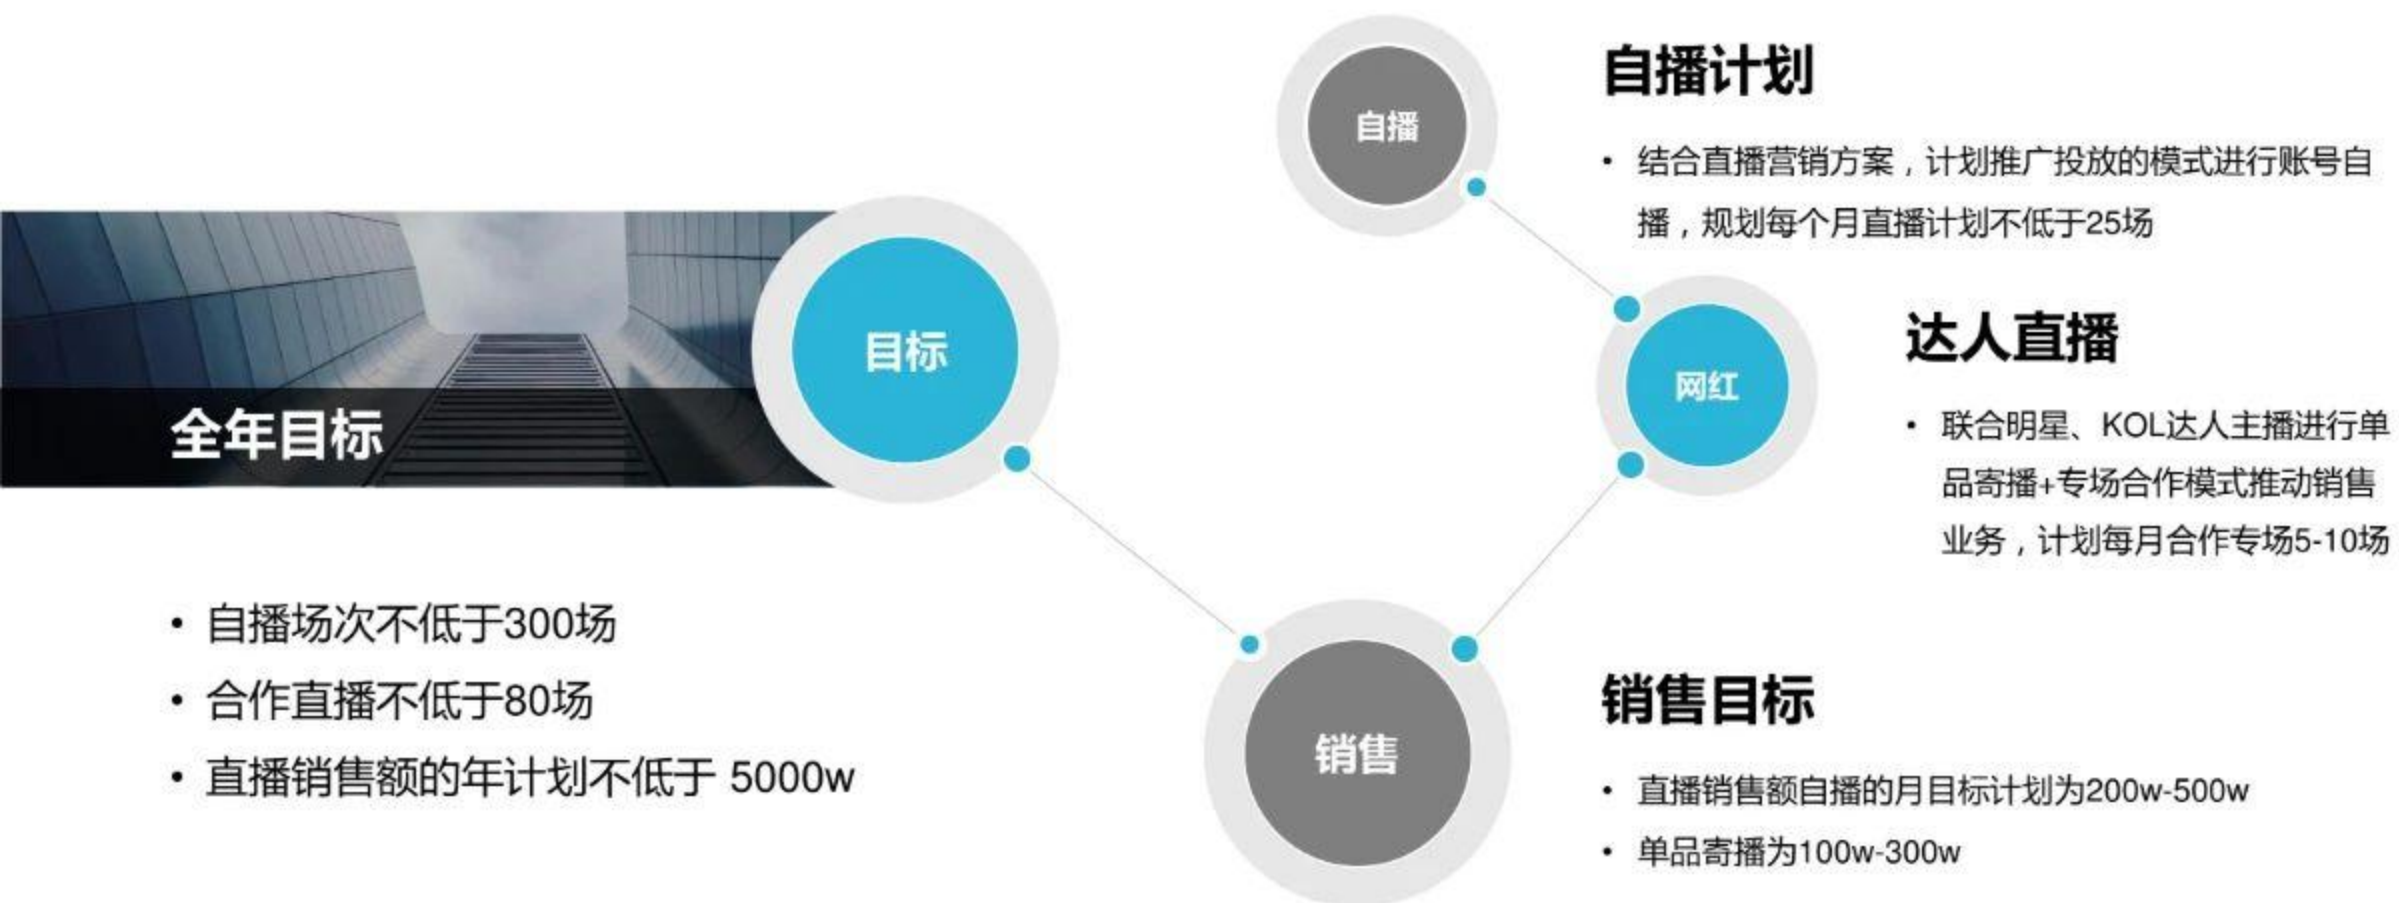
全年目标

目标

• 自播场次不低于300场
• 合作直播不低于80场
• 直播销售额的年计划不低于 5000w

自播

自播计划

• 结合直播营销方案，计划推广投放的模式进行账号自播，规划每个月直播计划不低于25场

网红

达人直播

• 联合明星、KOL达人主播进行单品寄播+专场合作模式推动销售业务，计划每月合作专场5-10场

销售

销售目标

• 直播销售额自播的月目标计划为200w-500w
• 单品寄播为100w-300w